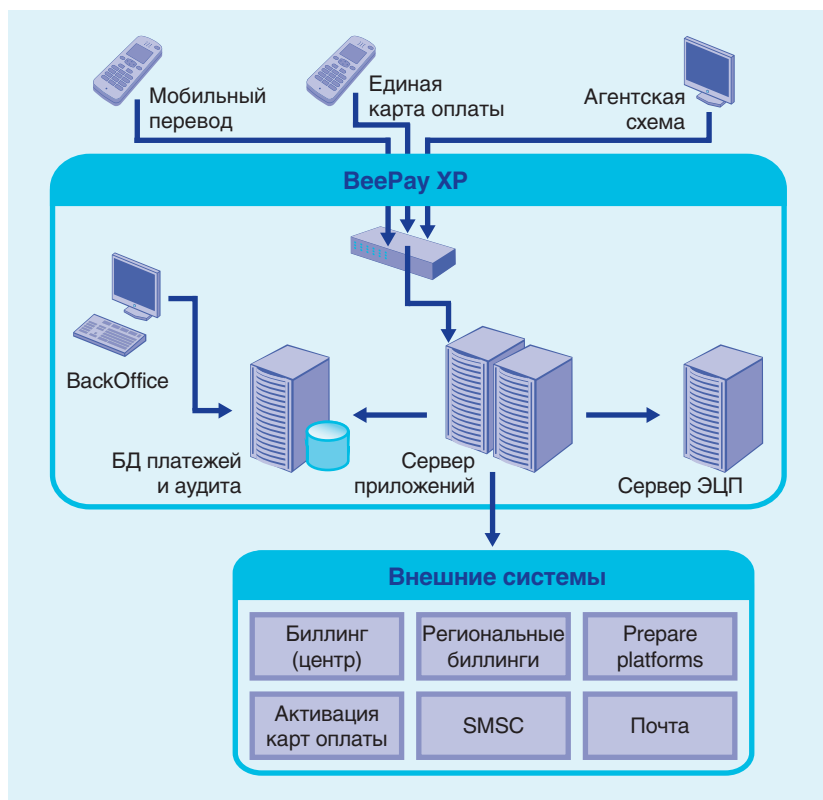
Мобильный перевод

Единая карта оплаты

Агентская схема

BeePay XP

BackOffice

БД платежей и аудита

Сервер приложений

Сервер ЭЦП

Внешние системы

| Биллинг (центр) | Региональные биллинги | Prepare platforms |
|---|---|---|
| Активация карт оплаты | SMSC | Почта |